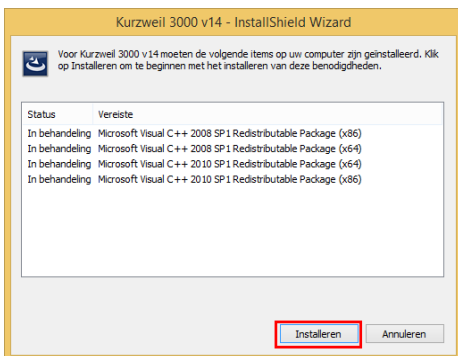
Kurzweil 3000 v14 - InstallShield Wizard

Voor Kurzweil 3000 v14 moeten de volgende items op uw computer zijn geinstalleerd. Klik op Installeren om te beginnen met het installeren van deze benodigdheden.

| Status | Vereiste |
|---|---|
| In behandeling | Microsoft Visual C++ 2008 SP1 Redistributable Package (x86) |
| In behandeling | Microsoft Visual C++ 2008 SP1 Redistributable Package (x64) |
| In behandeling | Microsoft Visual C++ 2010 SP1 Redistributable Package (x64) |
| In behandeling | Microsoft Visual C++ 2010 SP1 Redistributable Package (x86) |

Installeren
Annuleren